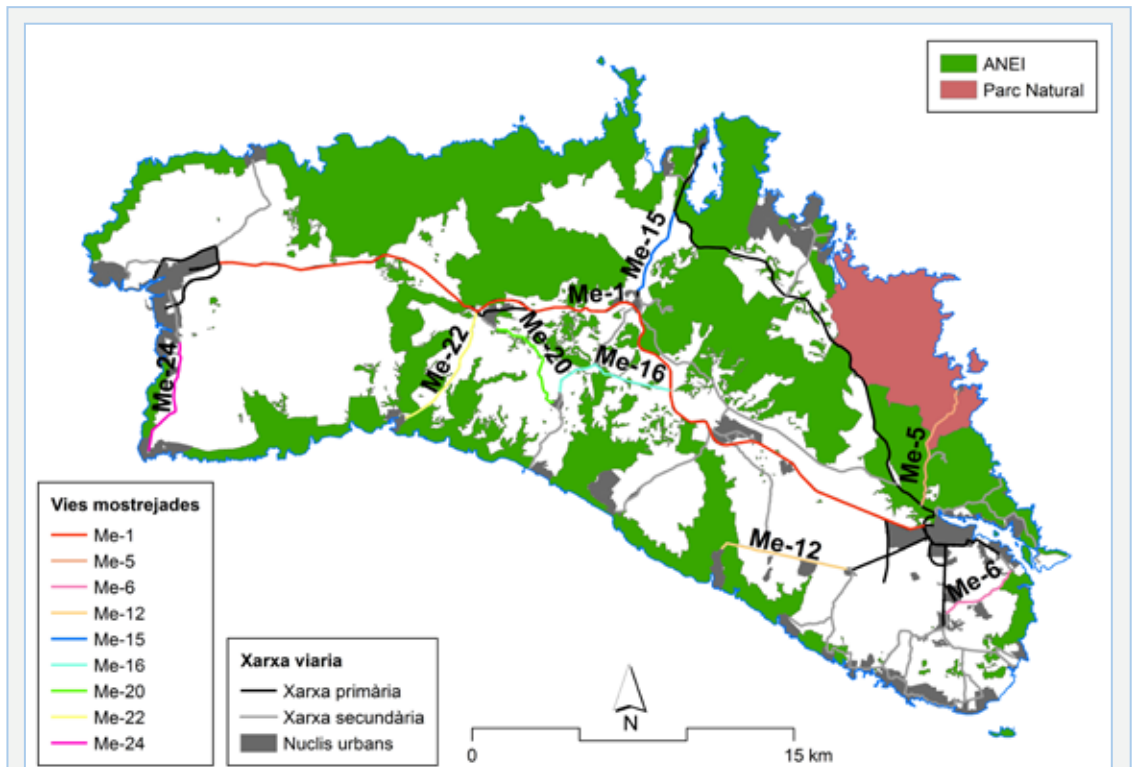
ANEI
Parc Natural

Me-15
Me-1
Me-20
Me-16
Me-22
Me-24
Me-5
Me-12
Me-6

Vies mostrejades
Me-1
Me-5
Me-6
Me-12
Me-15
Me-16
Me-20
Me-22
Me-24

Xarxa viaria
Xarxa primària
Xarxa secundària
Nuclis urbans

N
0
15 km